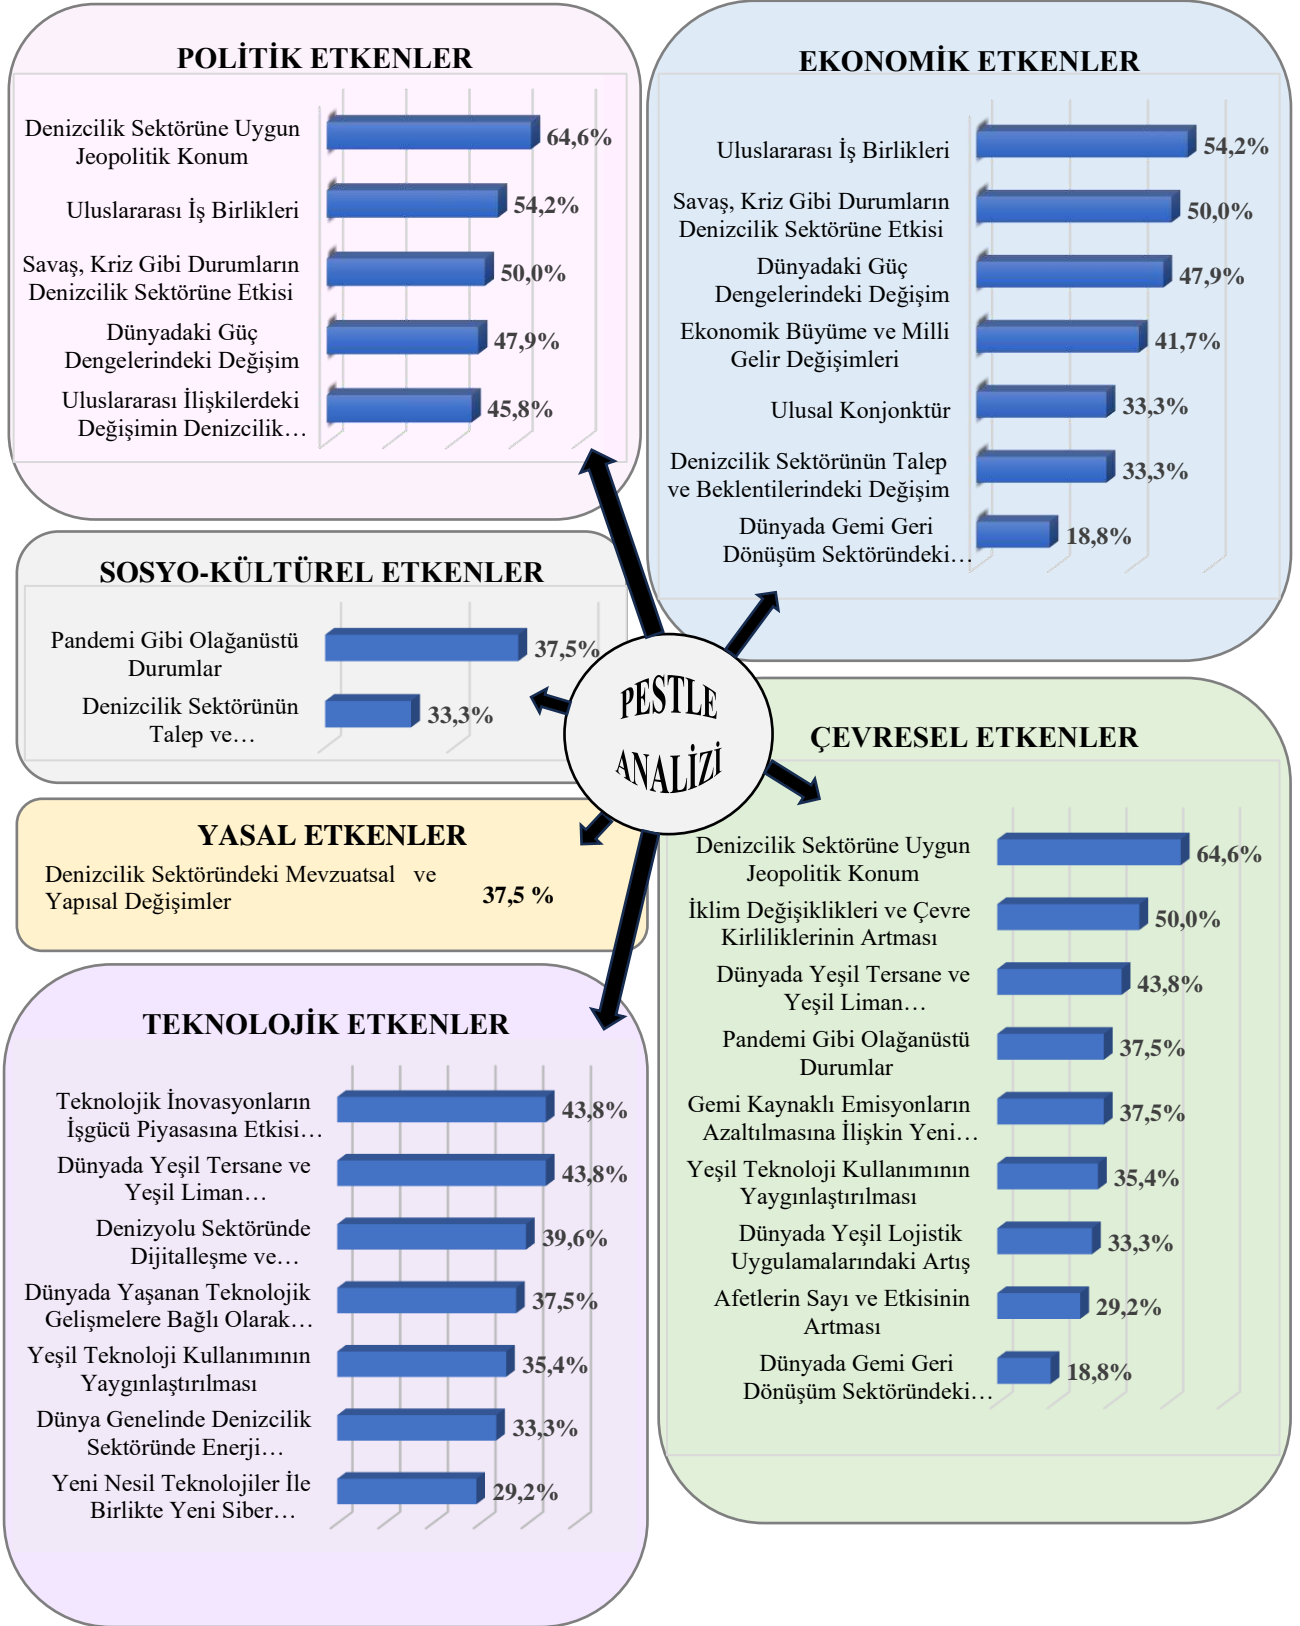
POLİTİK ETKENLER

Denizcilik Sektörüne Uygun Jeopolitik Konum 64,6%
Uluslararası İş Birlikleri 54,2%
Savaş, Kriz Gibi Durumların Denizcilik Sektörüne Etkisi 50,0%
Dünyadaki Güç Dengelerindeki Değişim 47,9%
Uluslararası İlişkilerdeki Değişimin Denizcilik… 45,8%

EKONOMİK ETKENLER

Uluslararası İş Birlikleri 54,2%
Savaş, Kriz Gibi Durumların Denizcilik Sektörüne Etkisi 50,0%
Dünyadaki Güç Dengelerindeki Değişim 47,9%
Ekonomik Büyüme ve Milli Gelir Değişimleri 41,7%
Ulusal Konjonktür 33,3%
Denizcilik Sektörünün Talep ve Beklentilerindeki Değişim 33,3%
Dünyada Gemi Geri Dönüşüm Sektöründeki… 18,8%

SOSYO-KÜLTÜREL ETKENLER

Pandemi Gibi Olağanüstü Durumlar 37,5%
Denizcilik Sektörünün Talep ve… 33,3%

PESTLE ANALİZİ

ÇEVRESEL ETKENLER

Denizcilik Sektörüne Uygun Jeopolitik Konum 64,6%
İklim Değişiklikleri ve Çevre Kirliliklerinin Artması 50,0%
Dünyada Yeşil Tersane ve Yeşil Liman… 43,8%
Pandemi Gibi Olağanüstü Durumlar 37,5%
Gemi Kaynaklı Emisyonların Azaltılmasına İlişkin Yeni… 37,5%
Yeşil Teknoloji Kullanımının Yaygınlaştırılması 35,4%
Dünyada Yeşil Lojistik Uygulamalarındaki Artış 33,3%
Afetlerin Sayı ve Etkisinin Artması 29,2%
Dünyada Gemi Geri Dönüşüm Sektöründeki… 18,8%

YASAL ETKENLER

Denizcilik Sektöründeki Mevzuatsal ve Yapısal Değişimler 37,5 %

TEKNOLOJİK ETKENLER

Teknolojik İnovasyonların İşgücü Piyasasına Etkisi… 43,8%
Dünyada Yeşil Tersane ve Yeşil Liman… 43,8%
Denizyolu Sektöründe Dijitalleşme ve… 39,6%
Dünyada Yaşanan Teknolojik Gelişmelere Bağlı Olarak… 37,5%
Yeşil Teknoloji Kullanımının Yaygınlaştırılması 35,4%
Dünya Genelinde Denizcilik Sektöründe Enerji… 33,3%
Yeni Nesil Teknolojiler İle Birlikte Yeni Siber… 29,2%